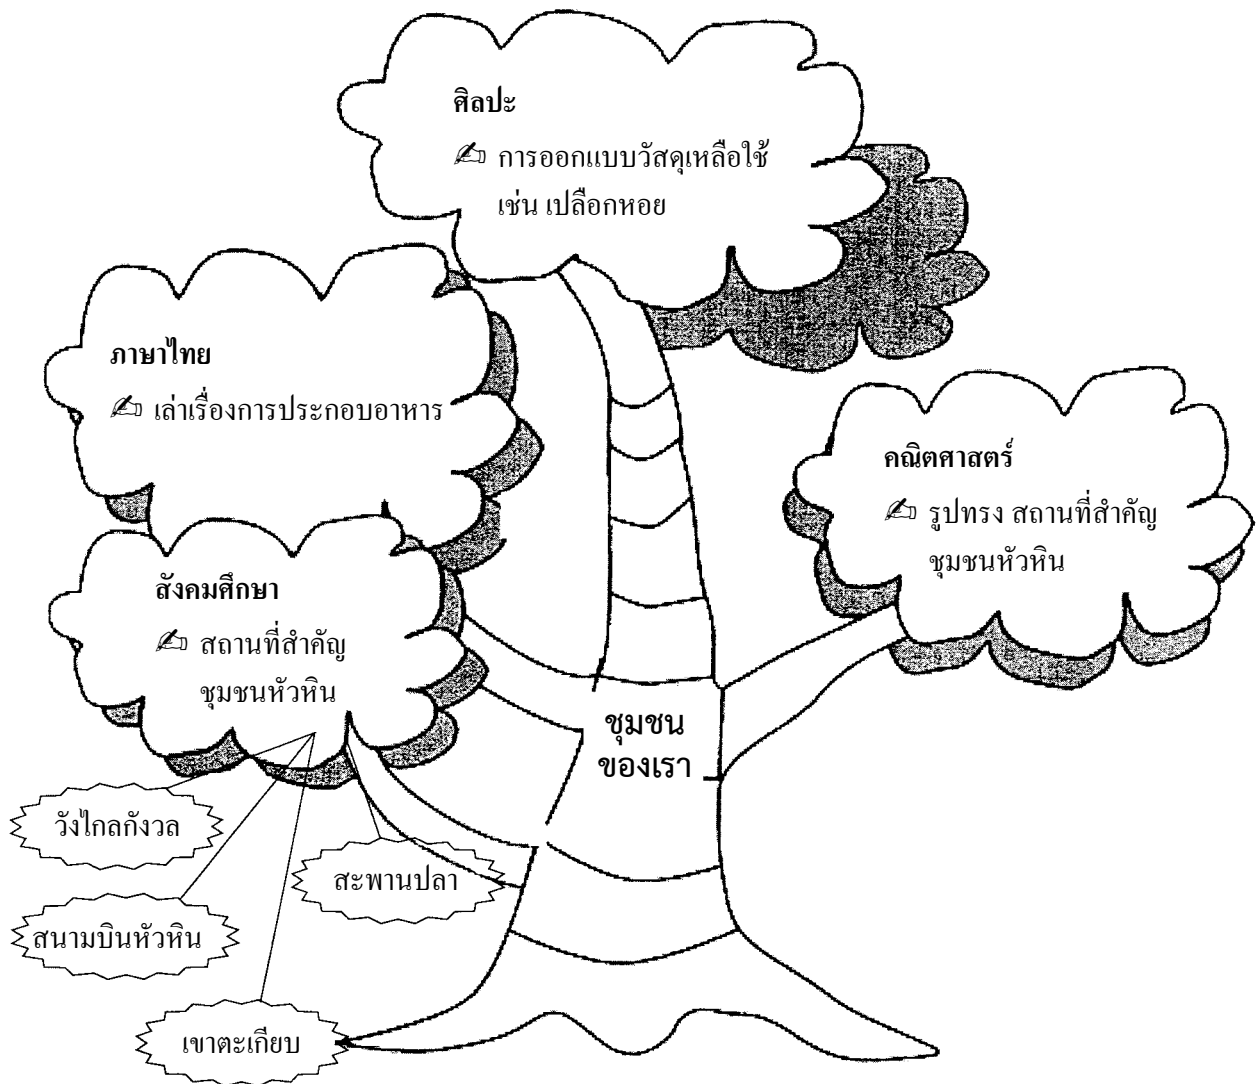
ศิลปะ

✍ การออกแบบวัสดุเหลือใช้ เช่น เปลือกหอย

ภาษาไทย

✍ เล่าเรื่องการประกอบอาหาร

คณิตศาสตร์

✍ รูปทรง สถานที่สำคัญ ชุมชนหัวหิน

สังคมศึกษา

✍ สถานที่สำคัญ ชุมชนหัวหิน

ชุมชน ของเรา

วังไกลกังวล

สะพานปลา

สนามบินหัวหิน

เขาตะเกียบ